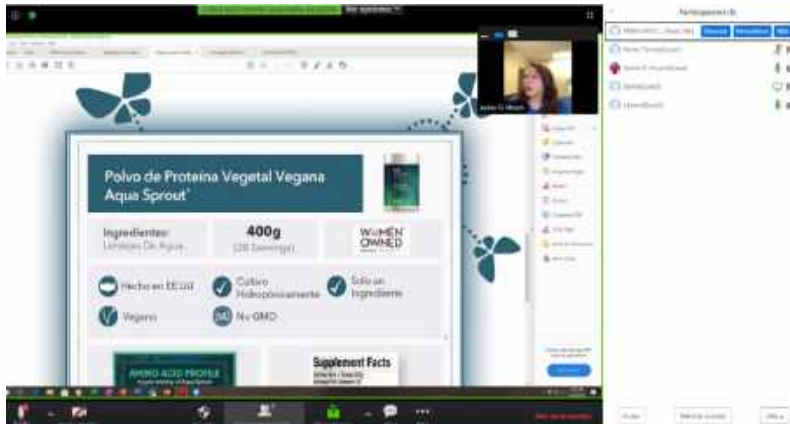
Participantes (6)

Polvo de Proteína Vegetal Vegana Aqua Sprout

Ingredientes: Lentejas De Agua

400g (28 Servings)

WOMEN OWNED

Hecho en EE.UU

Cultivo Hidropónicamente

Solo un Ingrediente

Vegano

No GMO

AMINO ACID PROFILE

Supplement Facts